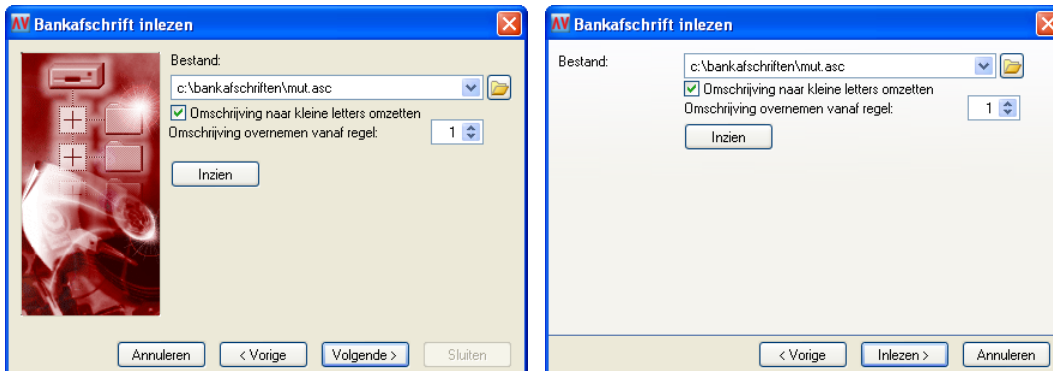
AV Bankafschrift inlezen

Bestand:

c:\bankafschriften\mut.asc

Omschrijving naar kleine letters omzetten

Omschrijving overnemen vanaf regel: 1

Inzien

Annuleren < Vorige Volgende > Sluiten

AV Bankafschrift inlezen

Bestand:

c:\bankafschriften\mut.asc

Omschrijving naar kleine letters omzetten

Omschrijving overnemen vanaf regel: 1

Inzien

< Vorige Inlezen > Annuleren